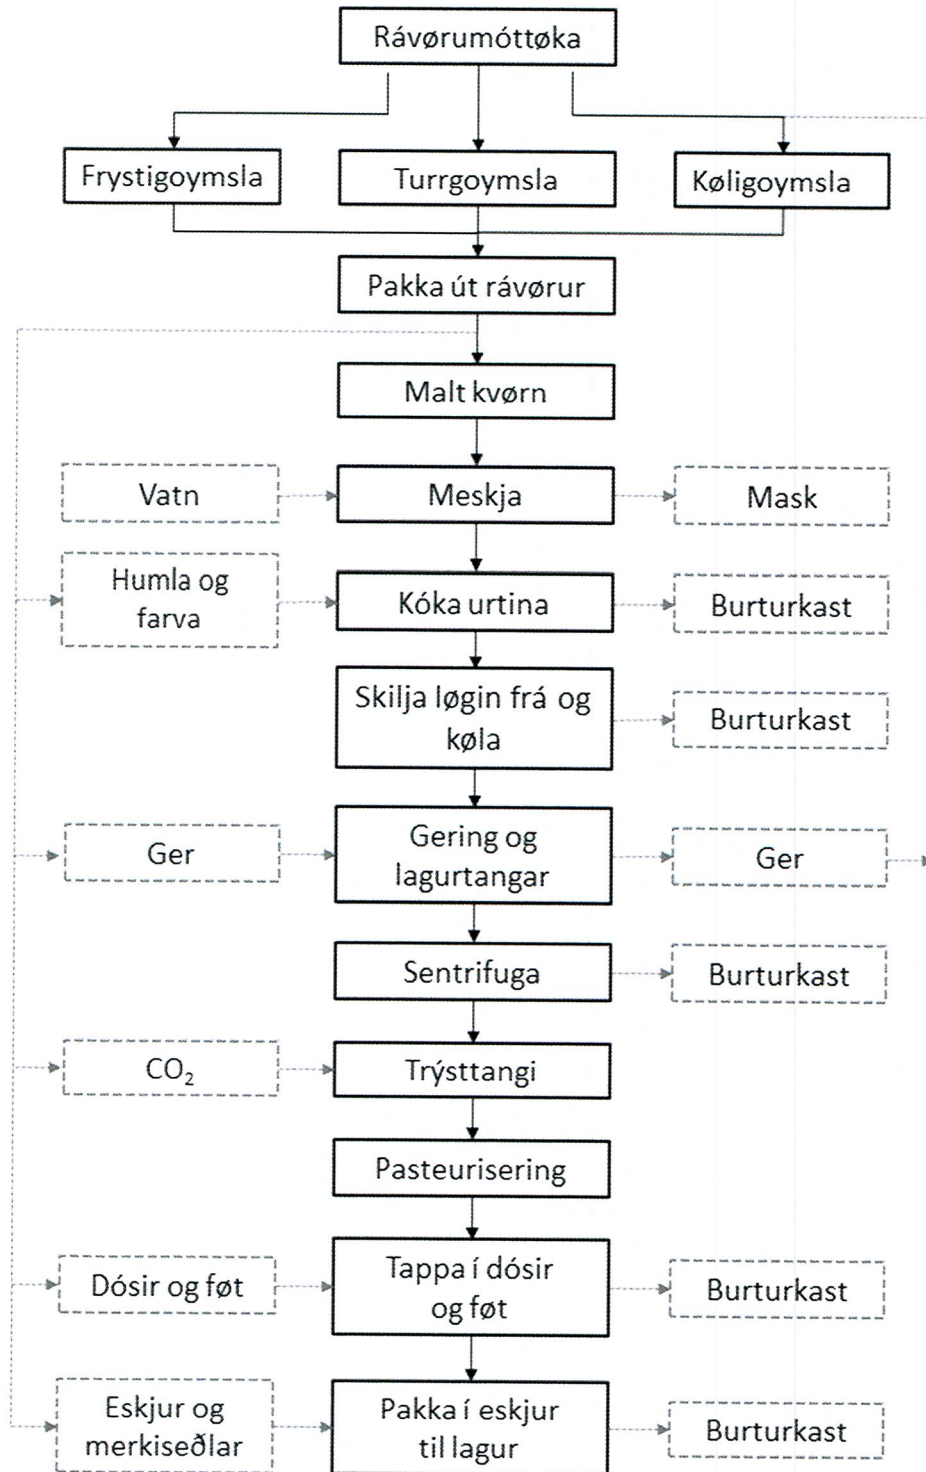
Rávørumóttøka

Frystigoymsla

Turrgoymsla

Køligoymsla

Pakka út rávørur

Malt kvørn

Vatn

Meskja

Mask

Humla og farva

Kóka urtina

Burturkast

Skilja løgin frá og køla

Burturkast

Ger

Gering og lagurtangar

Ger

Sentrifuga

Burturkast

$CO_2$

Trýsttangi

Pasteurisering

Dósir og føt

Tappa í dósir og føt

Burturkast

Eskjur og merkiseðlar

Pakka í eskjur til lagur

Burturkast